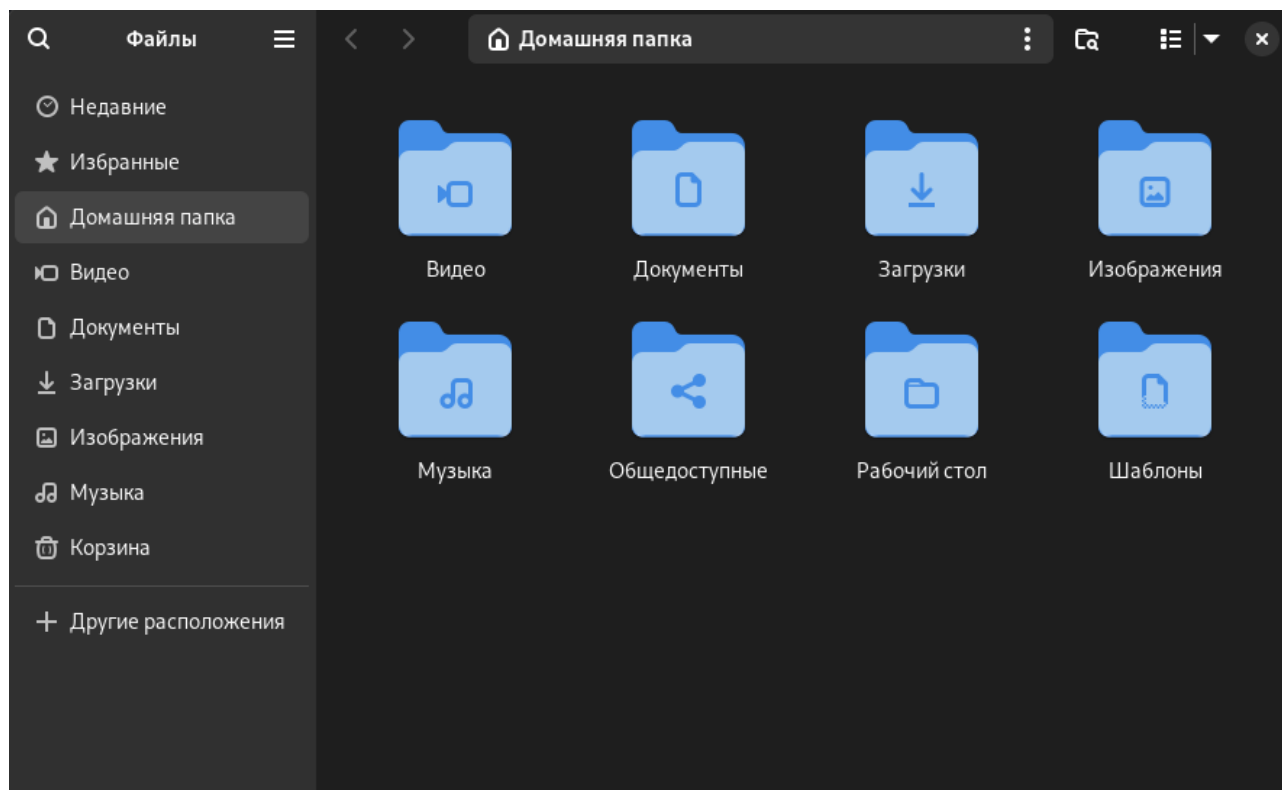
Файлы

Домашняя папка

Недавние
Избранные
Домашняя папка
Видео
Документы
Загрузки
Изображения
Музыка
Корзина
+ Другие расположения

Видео
Документы
Загрузки
Изображения
Музыка
Общедоступные
Рабочий стол
Шаблоны